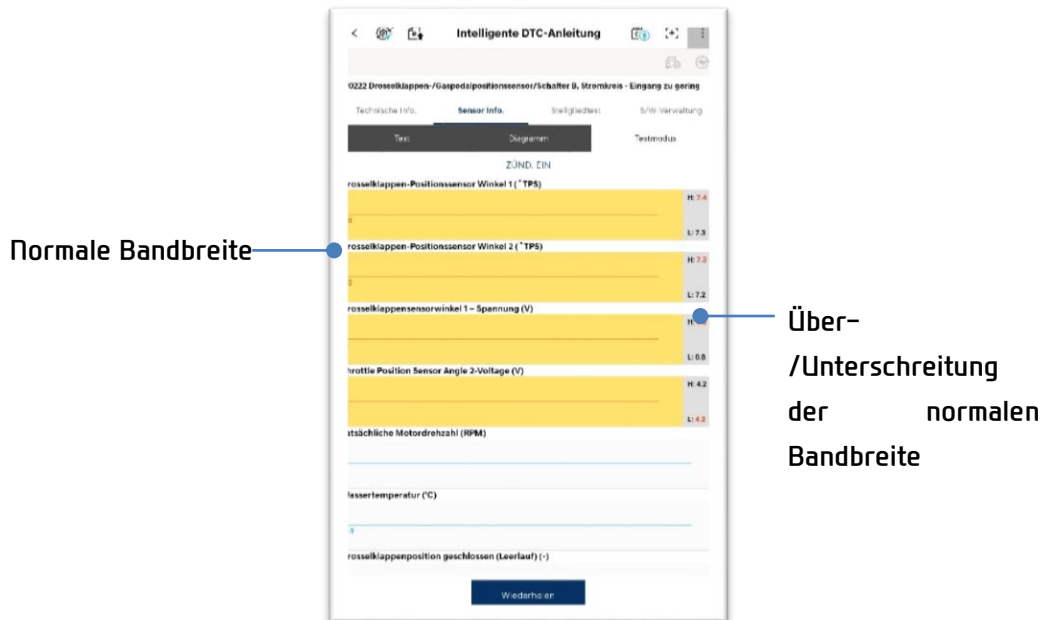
Intelligente DTC-Anleitung

0222 Drosselklappen-/Gaspedalpositionssensor/Schalter B, Stromkreis - Eingang zu gering

Technische Info. Sensor Info. Stellgliedtest S/W-Verwaltung

Text Diagramm Testmodus

ZÜND. EIN

rosselklappen-Positionssensor Winkel 1 (˚TPS)

H: 7.4

0

L: 7.3

Normale Bandbreite

rosselklappen-Positionssensor Winkel 2 (˚TPS)

H: 7.2

0

L: 7.2

rosselklappensensorwinkel 1 - Spannung (V)

H: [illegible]

L: 0.8

Über-/Unterschreitung der normalen Bandbreite

hrottle Position Sensor Angle 2-Voltage (V)

H: 4.2

L: 4.2

atsächliche Motordrehzahl (RPM)

lassertemperatur (°C)

0

rosselklappenposition geschlossen (Leerlauf) (-)

Wiederholen